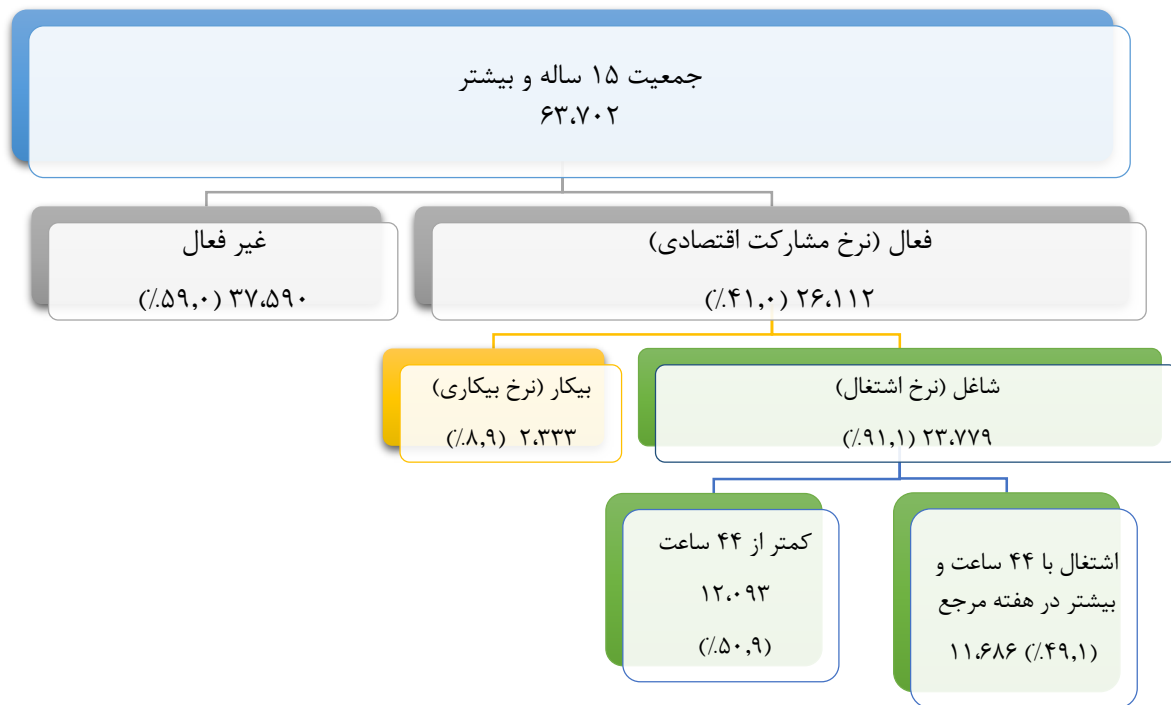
جمعیت ۱۵ ساله و بیشتر
۶۳،۷۰۲

فعال (نرخ مشارکت اقتصادی)
۲۶،۱۱۲ (٪۴۱,۰)

غیر فعال
۳۷،۵۹۰ (٪۵۹,۰)

شاغل (نرخ اشتغال)
۲۳،۷۷۹ (٪۹۱,۱)

بیکار (نرخ بیکاری)
۲،۳۳۳ (٪۸,۹)

اشتغال با ۴۴ ساعت و بیشتر در هفته مرجع
۱۱،۶۸۶ (٪۴۹,۱)

کمتر از ۴۴ ساعت
۱۲،۰۹۳
(٪۵۰,۹)